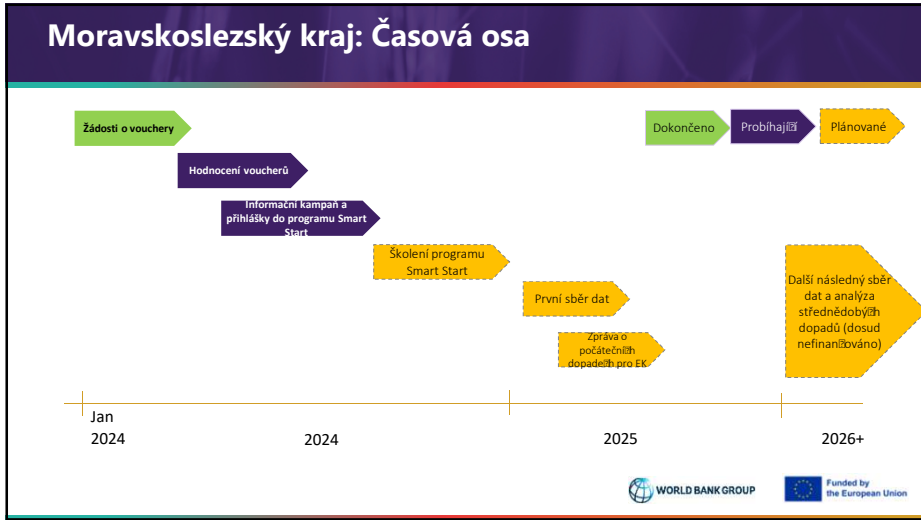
Moravskoslezský kraj: Časová osa

Žádosti o vouchery

Hodnocení voucherů

Informační kampaň a přihlášky do programu Smart Start

Školení programu Smart Start

První sběr dat

Zpráva o počátečních dopadech pro EK

Dokončeno

Probíhající

Plánované

Další následný sběr dat a analýza střednědobých dopadů (dosud nefinancováno)

Jan 2024

2024

2025

2026+

WORLD BANK GROUP

Funded by the European Union